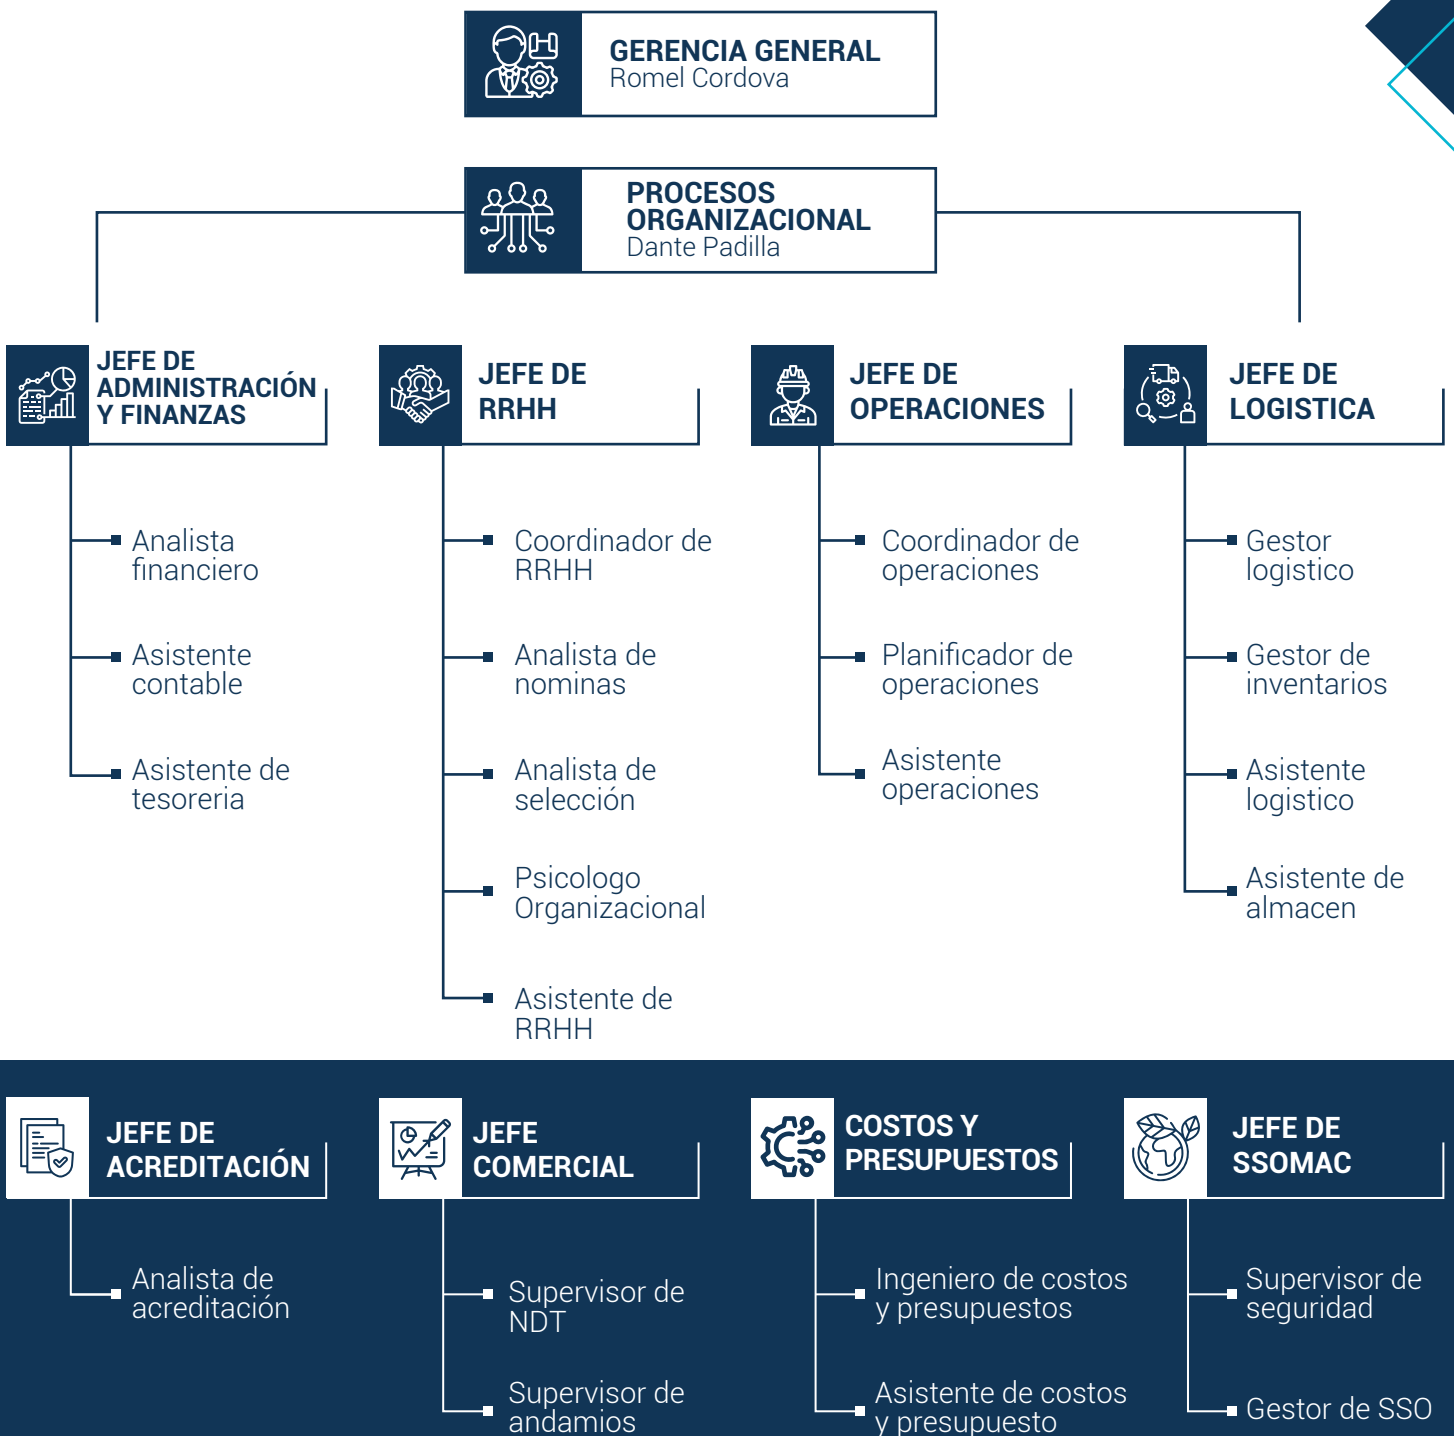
GERENCIA GENERAL
Romel Cordova

PROCESOS ORGANIZACIONAL
Dante Padilla

JEFE DE ADMINISTRACIÓN Y FINANZAS

Analista financiero

Asistente contable

Asistente de tesoreria

JEFE DE RRHH

Coordinador de RRHH

Analista de nominas

Analista de selección

Psicologo Organizacional

Asistente de RRHH

JEFE DE OPERACIONES

Coordinador de operaciones

Planificador de operaciones

Asistente operaciones

JEFE DE LOGISTICA

Gestor logistico

Gestor de inventarios

Asistente logistico

Asistente de almacen

JEFE DE ACREDITACIÓN

Analista de acreditación

JEFE COMERCIAL

Supervisor de NDT

Supervisor de andamios

COSTOS Y PRESUPUESTOS

Ingeniero de costos y presupuestos

Asistente de costos y presupuesto

JEFE DE SSOMAC

Supervisor de seguridad

Gestor de SSO